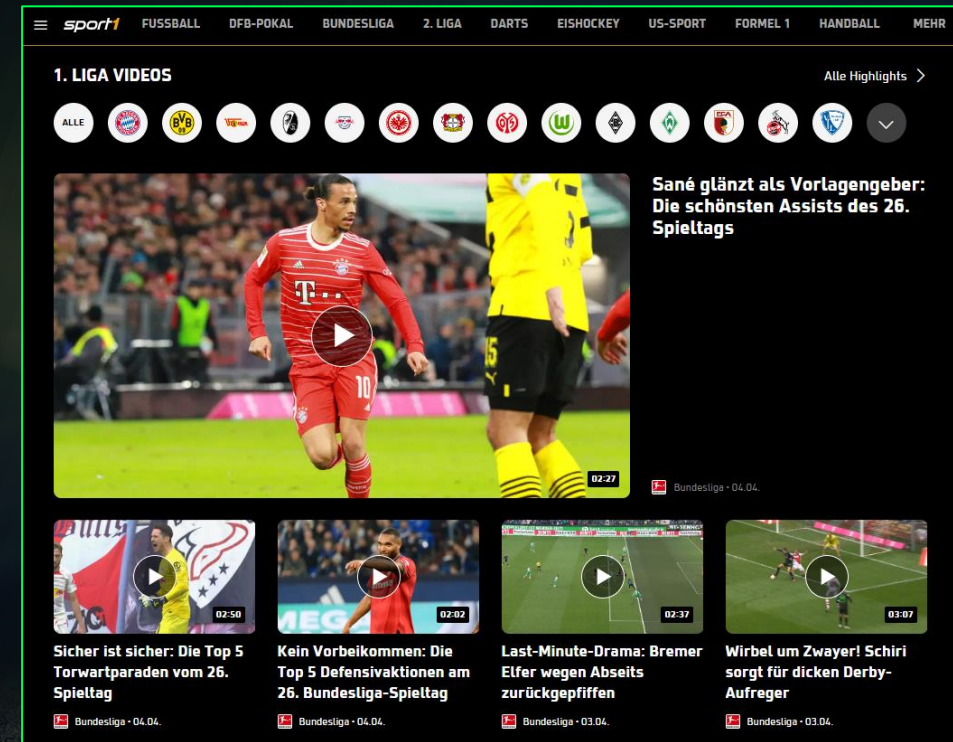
sport1 FUSSBALL DFB-POKAL BUNDESLIGA 2. LIGA DARTS EISHOCKEY US-SPORT FORMEL 1 HANDBALL MEHR

1. LIGA VIDEOS

Alle Highlights

ALLE

Sané glänzt als Vorlagengeber: Die schönsten Assists des 26. Spieltags

02:27

Bundesliga • 04.04.

02:50

Sicher ist sicher: Die Top 5 Torwartparaden vom 26. Spieltag

Bundesliga • 04.04.

02:02

Kein Vorbeikommen: Die Top 5 Defensivaktionen am 26. Bundesliga-Spieltag

Bundesliga • 04.04.

02:37

Last-Minute-Drama: Bremer Elfer wegen Abseits zurückgepfiffen

Bundesliga • 03.04.

03:07

Wirbel um Zwayer! Schiri sorgt für dicken Derby-Aufreger

Bundesliga • 03.04.